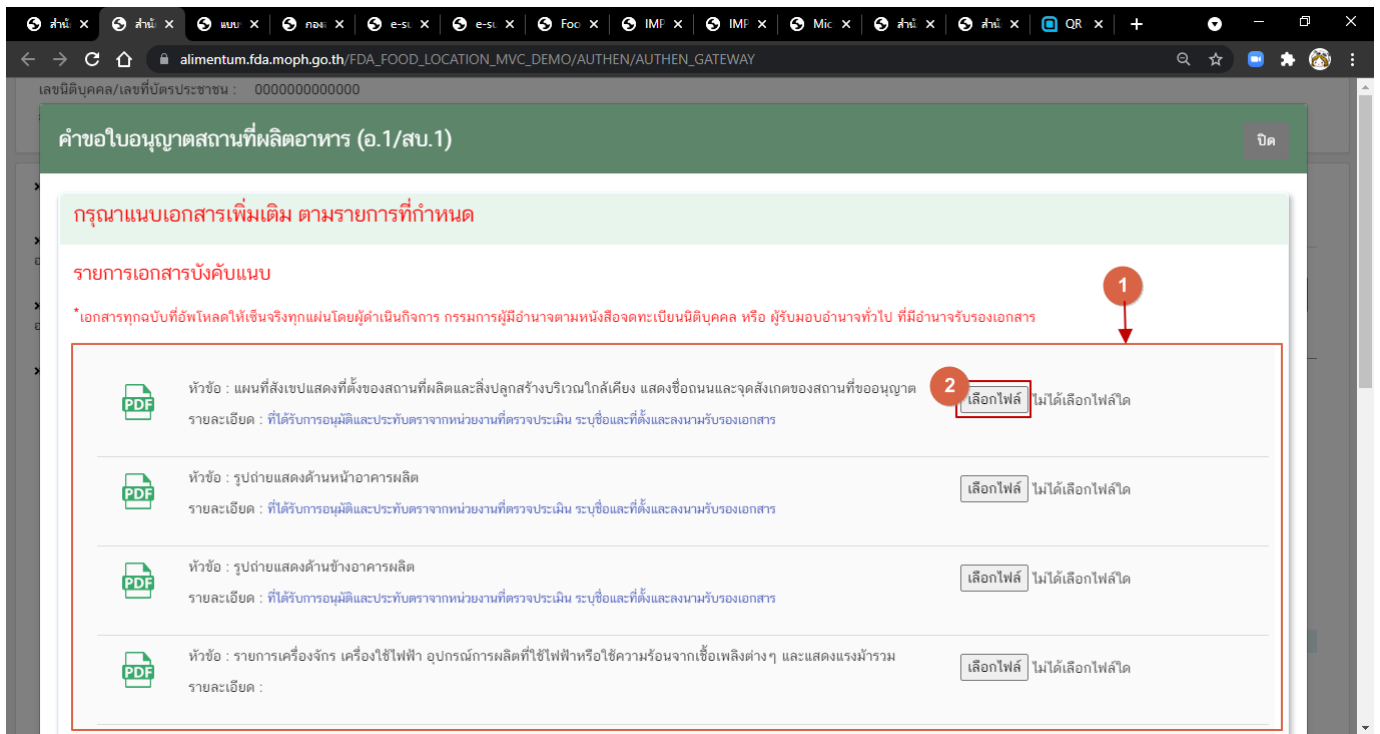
สำนั × สำนั × แบบ × กองเ × e-su × e-su × Foo × IMP × IMP × Mic × สำนั × สำนั × QR ×

alimentum.fda.moph.go.th/FDA_FOOD_LOCATION_MVC_DEMO/AUTHEN/AUTHEN_GATEWAY

เลขนิติบุคคล/เลขที่บัตรประชาชน : 0000000000000

คำขอใบอนุญาตสถานที่ผลิตอาหาร (อ.1/สบ.1)

ปิด

กรุณาแนบเอกสารเพิ่มเติม ตามรายการที่กำหนด

รายการเอกสารบังคับแนบ

*เอกสารทุกฉบับที่อัพโหลดให้เซ็นจริงทุกแผ่นโดยผู้ดำเนินกิจการ กรรมการผู้มีอำนาจตามหนังสือจดทะเบียนนิติบุคคล หรือ ผู้รับมอบอำนาจทั่วไป ที่มีอำนาจรับรองเอกสาร

1

PDF หัวข้อ : แผนที่สังเขปแสดงที่ตั้งของสถานที่ผลิตและสิ่งปลูกสร้างบริเวณใกล้เคียง แสดงชื่อถนนและจุดสังเกตของสถานที่ขออนุญาต
รายละเอียด : ที่ได้รับการอนุมัติและประทับตราจากหน่วยงานที่ตรวจประเมิน ระบุชื่อและที่ตั้งและลงนามรับรองเอกสาร

2 เลือกไฟล์ ไม่ได้เลือกไฟล์ใด

PDF หัวข้อ : รูปถ่ายแสดงด้านหน้าอาคารผลิต
รายละเอียด : ที่ได้รับการอนุมัติและประทับตราจากหน่วยงานที่ตรวจประเมิน ระบุชื่อและที่ตั้งและลงนามรับรองเอกสาร

เลือกไฟล์ ไม่ได้เลือกไฟล์ใด

PDF หัวข้อ : รูปถ่ายแสดงด้านข้างอาคารผลิต
รายละเอียด : ที่ได้รับการอนุมัติและประทับตราจากหน่วยงานที่ตรวจประเมิน ระบุชื่อและที่ตั้งและลงนามรับรองเอกสาร

เลือกไฟล์ ไม่ได้เลือกไฟล์ใด

PDF หัวข้อ : รายการเครื่องจักร เครื่องใช้ไฟฟ้า อุปกรณ์การผลิตที่ใช้ไฟฟ้าหรือใช้ความร้อนจากเชื้อเพลิงต่างๆ และแสดงแรงม้ารวม
รายละเอียด :

เลือกไฟล์ ไม่ได้เลือกไฟล์ใด